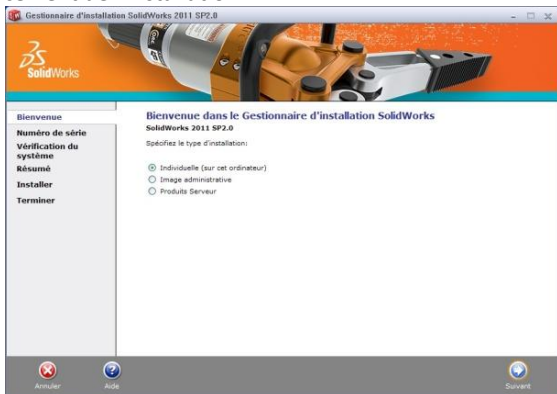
Gestionnaire d'installation SolidWorks 2011 SP2.0

3S SolidWorks

Bienvenue
Numéro de série
Vérification du système
Résumé
Installer
Terminer

Bienvenue dans le Gestionnaire d'installation SolidWorks
SolidWorks 2011 SP2.0

Spécifiez le type d'installation:

Individuelle (sur cet ordinateur)
Image administrative
Produits Serveur

Annuler
Aide
Suivant